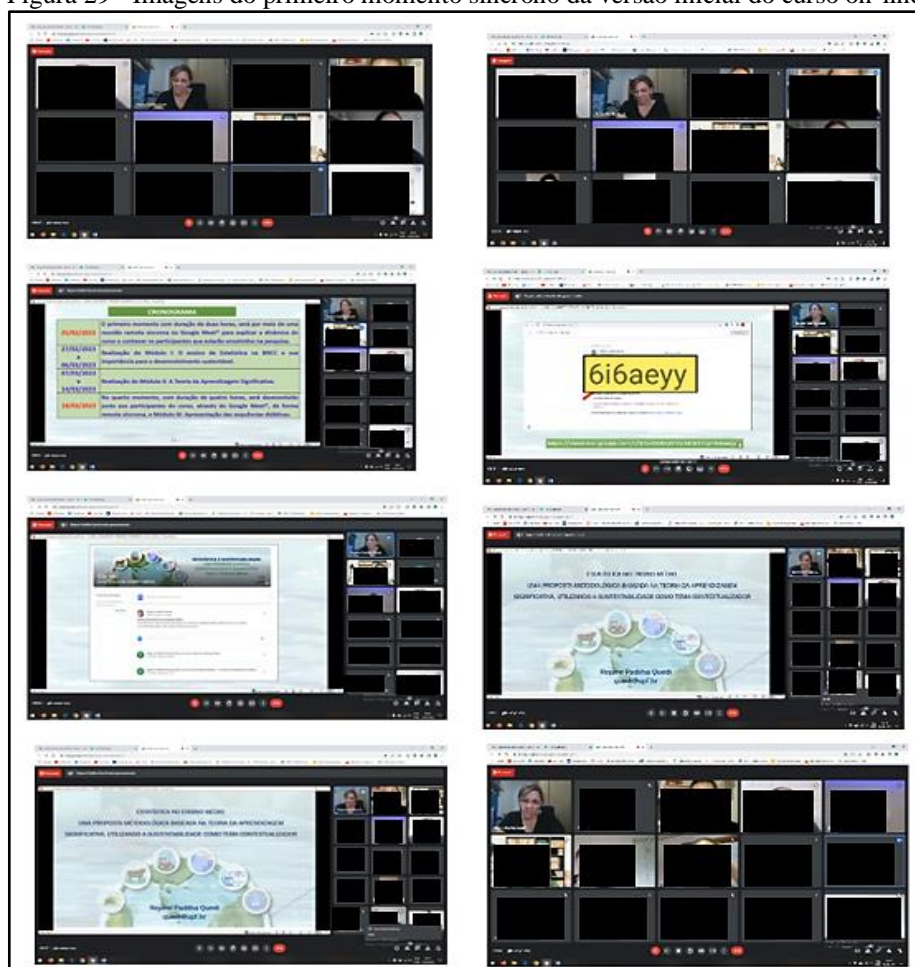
Figura 29 – Imagens do primeiro momento síncrono da versão inicial do curso on-line

CRONOGRAMA

| | |
|---|---|
| 25/02/2023 | O primeiro momento com duração de duas horas, será por meio de uma reunião remota síncrona no Google Meet® para explicar a dinâmica do curso e conhecer os participantes que estarão envolvidos na pesquisa. |
| 27/02/2023 a 06/03/2023 | Realização do Módulo I: O ensino de Estatística na BNCC e sua importância para o desenvolvimento sustentável. |
| 07/03/2023 a 14/03/2023 | Realização do Módulo II: A Teoria da Aprendizagem Significativa. |
| 18/03/2023 | No quarto momento, com duração de quatro horas, será desenvolvido junto aos participantes do curso, através do Google Meet®, de forma remota síncrona, o Módulo III: Apresentação das sequências didáticas. |

6i6aeyy

ESTATÍSTICA NO ENSINO MÉDIO
UMA PROPOSTA METODOLÓGICA BASEADA NA TEORIA DA APRENDIZAGEM SIGNIFICATIVA, UTILIZANDO A SUSTENTABILIDADE COMO TEMA CONTEXTUALIZADOR
Rejane Padilha Quadt
quadt@upf.br

ESTATÍSTICA NO ENSINO MÉDIO
UMA PROPOSTA METODOLÓGICA BASEADA NA TEORIA DA APRENDIZAGEM SIGNIFICATIVA, UTILIZANDO A SUSTENTABILIDADE COMO TEMA CONTEXTUALIZADOR
Rejane Padilha Quadt
quadt@upf.br